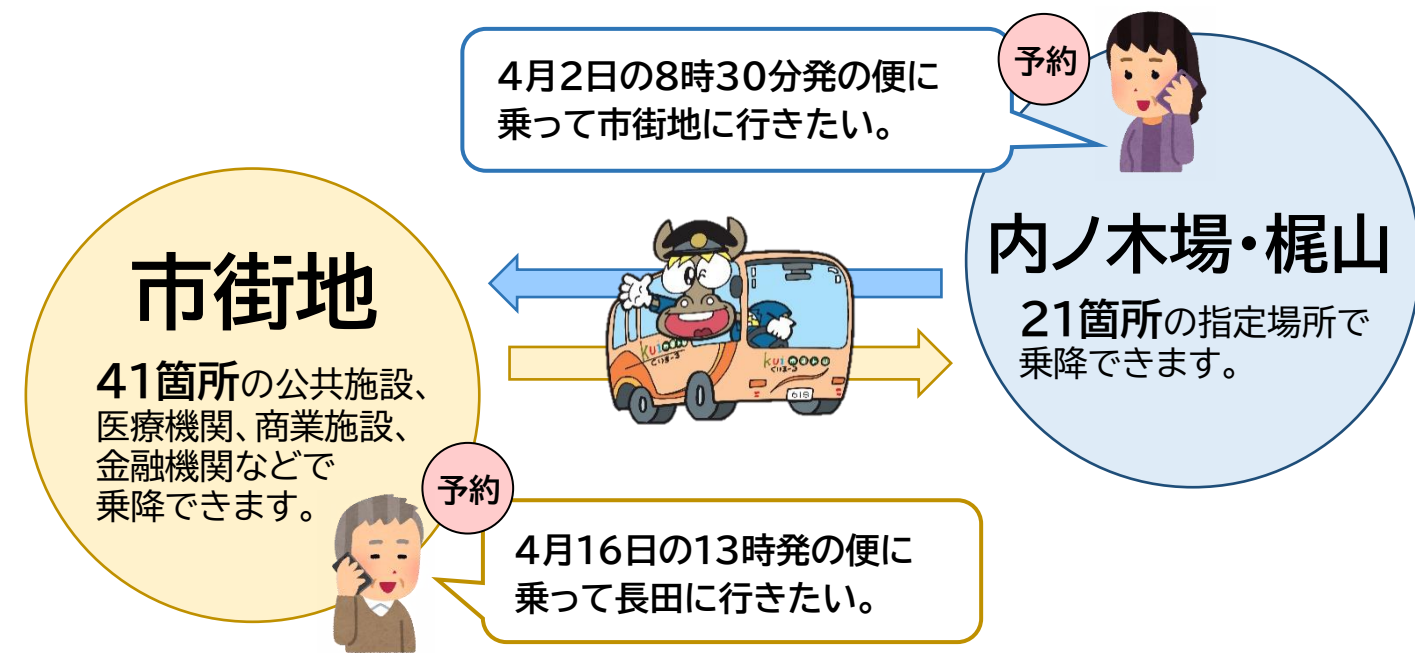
4月2日の8時30分発の便に乗って市街地に行きたい。

予約

内ノ木場・梶山

21箇所の指定場所で乗降できます。

市街地

41箇所の公共施設、医療機関、商業施設、金融機関などで乗降できます。

予約

4月16日の13時発の便に乗って長田に行きたい。